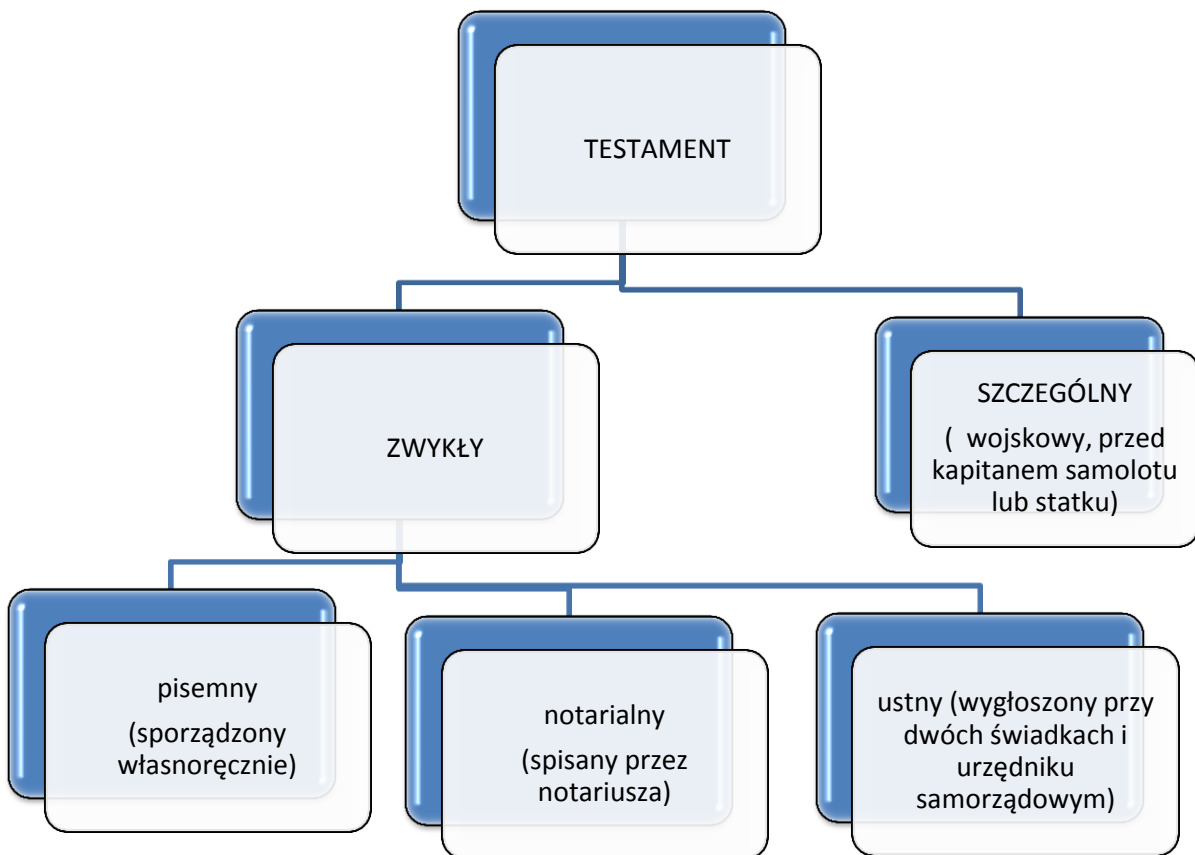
TESTAMENT

ZWYKŁY

SZCZEGÓLNY
( wojskowy, przed kapitanem samolotu lub statku)

pisemny
(sporządzony własnoręcznie)

notarialny
(spisany przez notariusza)

ustny (wygłoszony przy dwóch świadkach i urzędniku samorządowym)